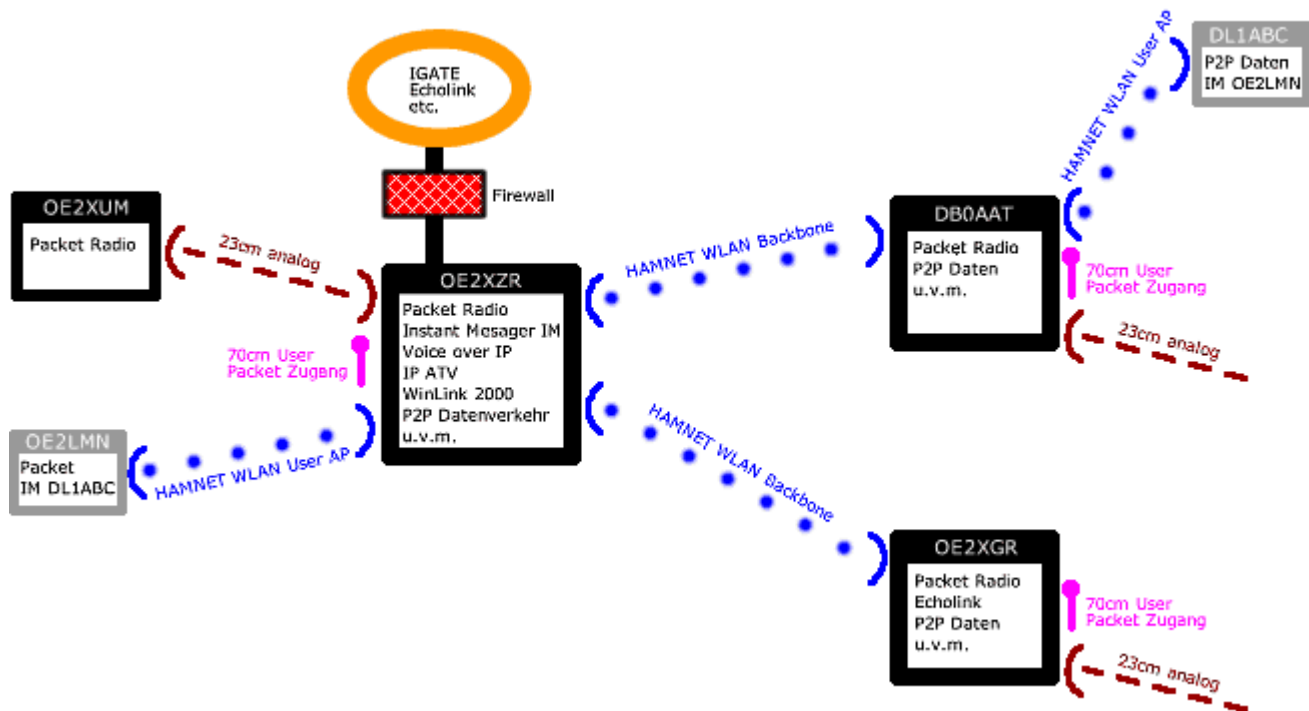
IGATE
Echolink
etc.

Firewall

OE2XUM
Packet Radio

23cm analog

OE2XZR
Packet Radio
Instant Mesager IM
Voice over IP
IP ATV
WinLink 2000
P2P Datenverkehr
u.v.m.

70cm User
Packet Zugang

OE2LMN
Packet
IM DL1ABC

HAMNET WLAN User AP

HAMNET WLAN Backbone

DL1ABC
P2P Daten
IM OE2LMN

HAMNET WLAN User AP

DB0AAT
Packet Radio
P2P Daten
u.v.m.

70cm User
Packet Zugang

23cm analog

HAMNET WLAN Backbone

OE2XGR
Packet Radio
Echolink
P2P Daten
u.v.m.

70cm User
Packet Zugang

23cm analog